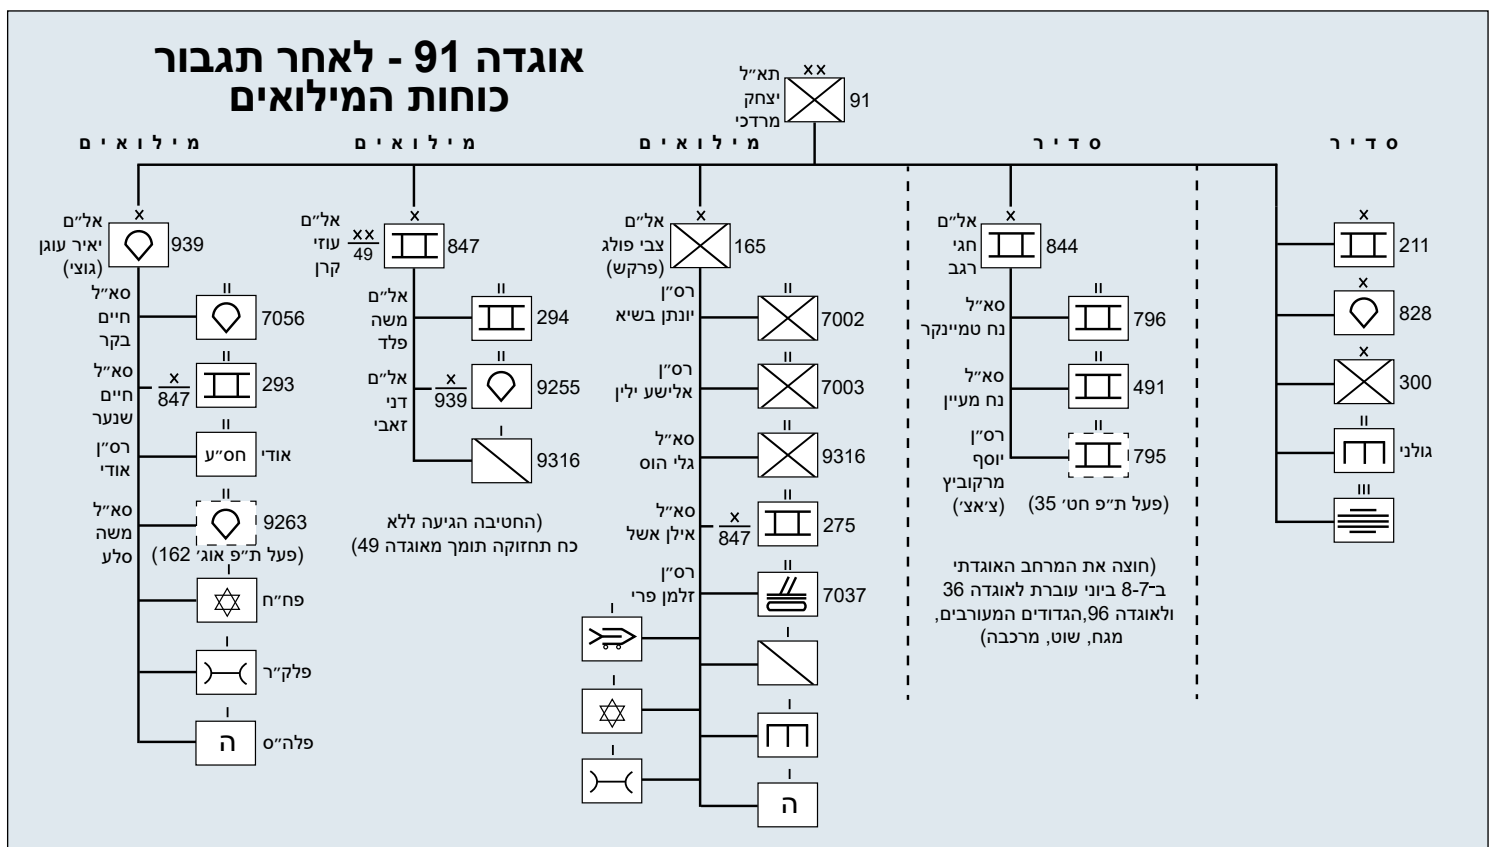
אוגדה 91 - לאחר תגבור כוחות המילואים

xx
תא״ל
יצחק
מרדכי
91

סדיר

סדיר

מילואים

מילואים

מילואים

x
211

x
828

x
300

II
גולני

III

x
אל״ם
חגי
רגב
844

II
סא״ל
נח טמיינקר
796

II
סא״ל
נח מעיין
491

II
רס״ן
יוסף
מרקוביץ
(צ׳אצ׳)
795

(פעל ת״פ חט׳ 35)

(חוצה את המרחב האוגדתי ב־7-8 ביוני עוברת לאוגדה 36 ולאוגדה 96,הגדודים המעורבים, מגח, שוט, מרכבה)

x
אל״ם
צבי פולג
(פרקש)
165

II
רס״ן
יונתן בשיא
7002

II
רס״ן
אלישע ילין
7003

II
סא״ל
גלי הוס
9316

II
סא״ל
אילן אשל
$\frac{x}{847}$
275

II
רס״ן
זלמן פרי
7037

I

I

I

I

I

I
ה

x
אל״ם
עוזי
קרן
$\frac{xx}{49}$
847

II
אל״ם
משה
פלד
294

II
אל״ם
דני
זאבי
$\frac{x}{939}$
9255

I
9316

(החטיבה הגיעה ללא כח תחזוקה תומך מאוגדה 49)

x
אל״ם
יאיר עוגן
(גוצי)
939

II
סא״ל
חיים
בקר
7056

II
סא״ל
חיים
שנער
$\frac{x}{847}$
293

II
רס״ן
אודי
אודי
חס״ע

II
סא״ל
משה
סלע
9263
(פעל ת״פ אוג׳ 162)

פח״ח

I
פלק״ר

I
פלה״ס
ה